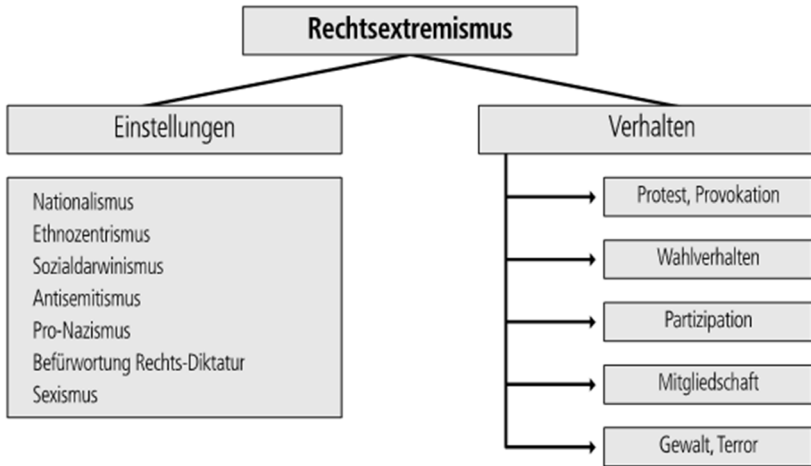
Rechtsextremismus

Einstellungen

Nationalismus
Ethnozentrismus
Sozialdarwinismus
Antisemitismus
Pro-Nazismus
Befürwortung Rechts-Diktatur
Sexismus

Verhalten

Protest, Provokation

Wahlverhalten

Partizipation

Mitgliedschaft

Gewalt, Terror